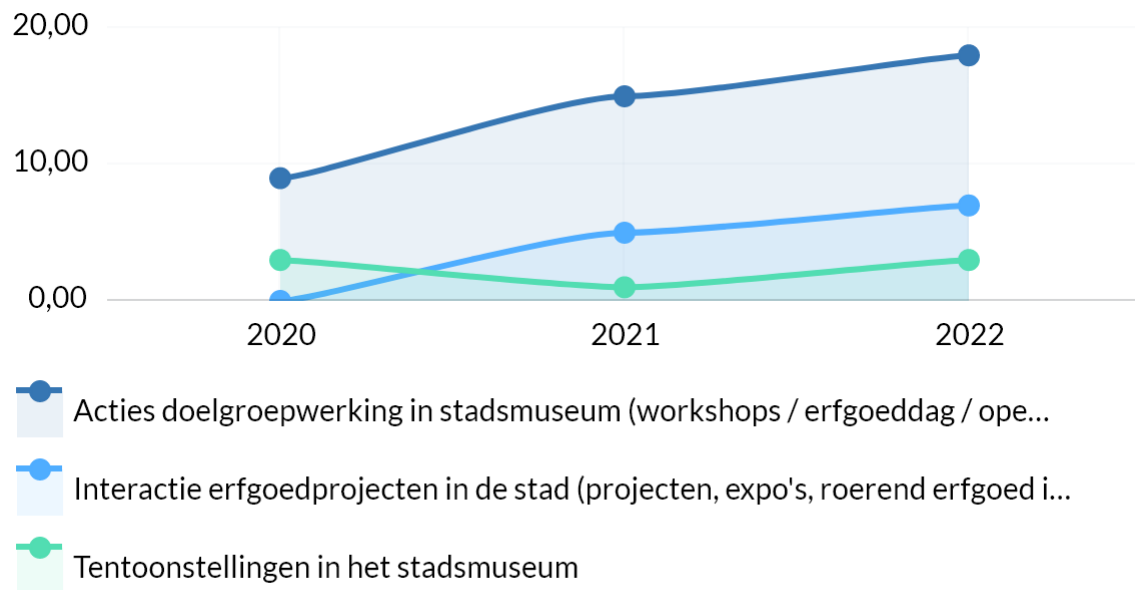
20,00
10,00
0,00
2020
2021
2022

Acties doelgroepwerking in stadsmuseum (workshops / erfgoeddag / ope…

Interactie erfgoedprojecten in de stad (projecten, expo's, roerend erfgoed i…

Tentoonstellingen in het stadsmuseum